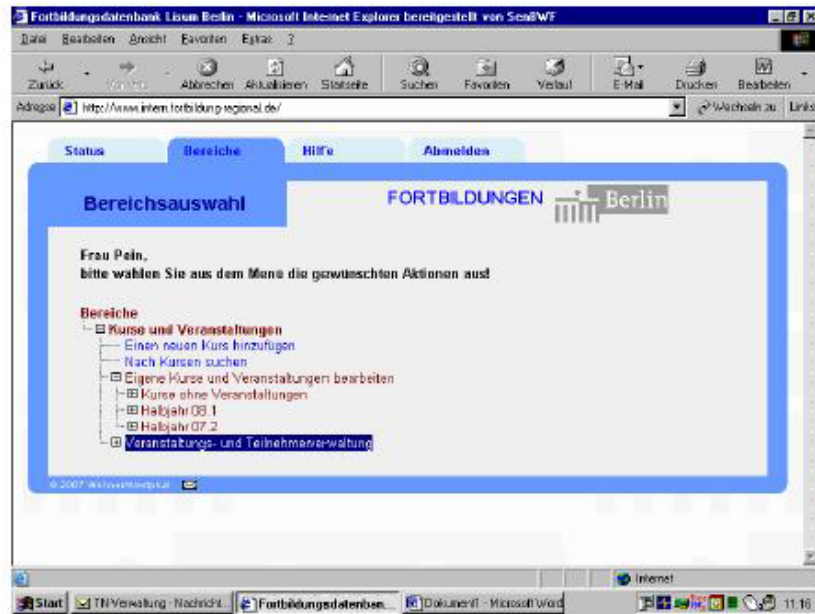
Fortbildungsdatenbank Lisum Berlin - Microsoft Internet Explorer bereitgestellt von SenBWF

Datei Bearbeiten Ansicht Favoriten Extras ?

Zurück Vorwärts Abbrechen Aktualisieren Startseite Suchen Favoriten Verlauf E-Mail Drucken Bearbeiten

Adresse http://www.intern.fortbildung-regional.de/ Wechseln zu Links

Status Bereiche Hilfe Abmelden

Bereichsauswahl

FORTBILDUNGEN Berlin

Frau Pein,
bitte wählen Sie aus dem Menü die gewünschten Aktionen aus!

Bereiche
Kurse und Veranstaltungen
Einen neuen Kurs hinzufügen
Nach Kursen suchen
Eigene Kurse und Veranstaltungen bearbeiten
Kurse ohne Veranstaltungen
Halbjahr 08.1
Halbjahr 07.2
Veranstaltungs- und Teilnehmerverwaltung

© 2007 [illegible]

Internet

Start TN-Verwaltung - Nachricht... Fortbildungsdatenban... Dokument1 - Microsoft Word 11:16